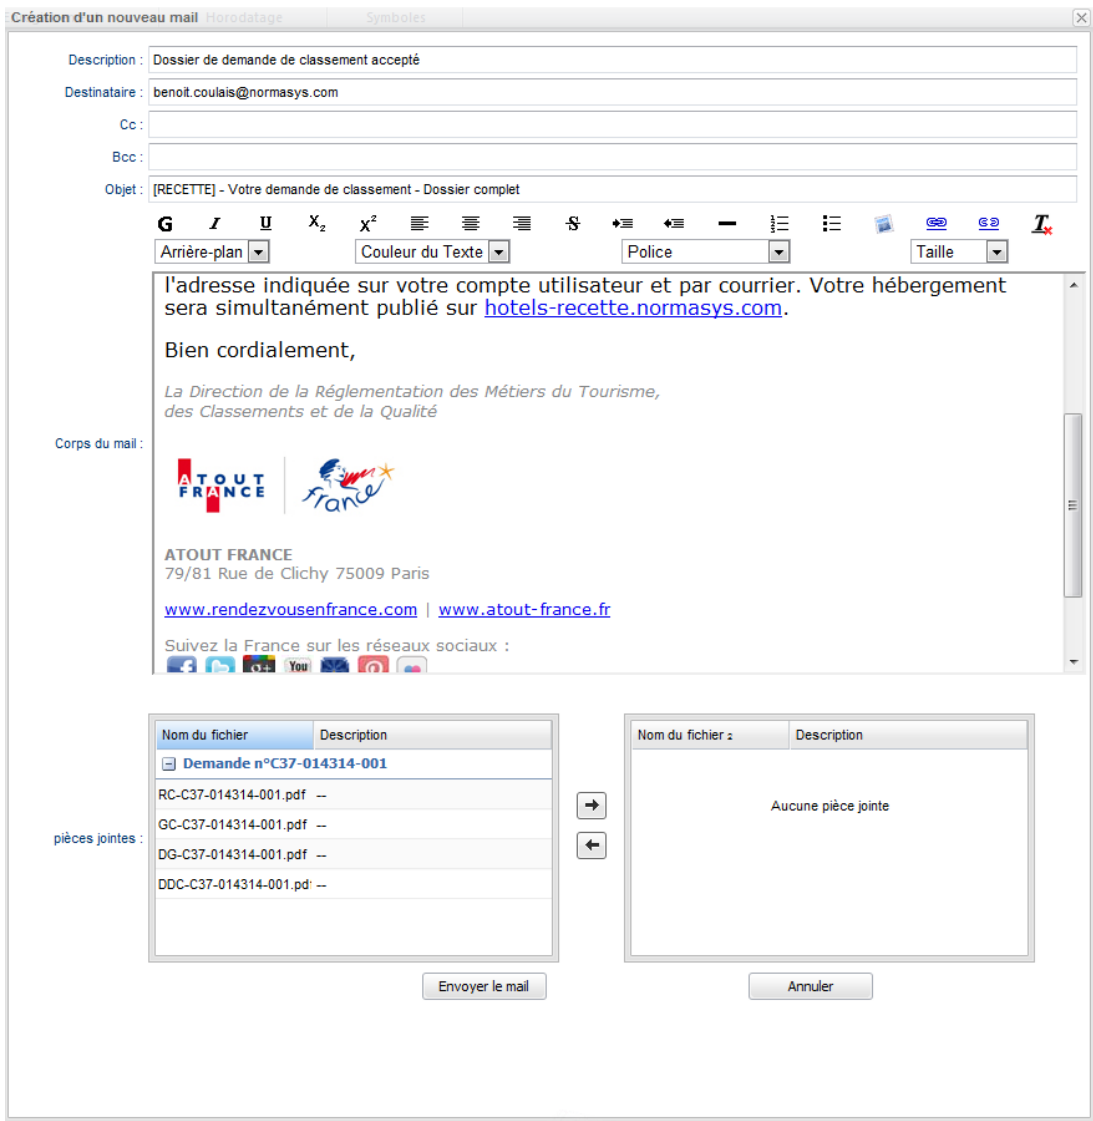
Création d'un nouveau mail Horodatage Symboles

Description : Dossier de demande de classement accepté

Destinataire : benoit.coulais@normasys.com

Cc :

Bcc :

Objet : [RECETTE] - Votre demande de classement - Dossier complet

G I U $X_z$ $X^z$

Arrière-plan Couleur du Texte Police Taille

Corps du mail :

l'adresse indiquée sur votre compte utilisateur et par courrier. Votre hébergement sera simultanément publié sur hotels-recette.normasys.com.

Bien cordialement,

La Direction de la Réglementation des Métiers du Tourisme, des Classements et de la Qualité

ATOUT FRANCE

France

ATOUT FRANCE
79/81 Rue de Clichy 75009 Paris

www.rendezvousenfrance.com | www.atout-france.fr

Suivez la France sur les réseaux sociaux :

You

pièces jointes :

| Nom du fichier | Description |
|---|---|
| Demande n°C37-014314-001 | |
| RC-C37-014314-001.pdf | -- |
| GC-C37-014314-001.pdf | -- |
| DG-C37-014314-001.pdf | -- |
| DDC-C37-014314-001.pd | -- |

| Nom du fichier | Description |
|---|---|
| Aucune pièce jointe | |

Envoyer le mail

Annuler